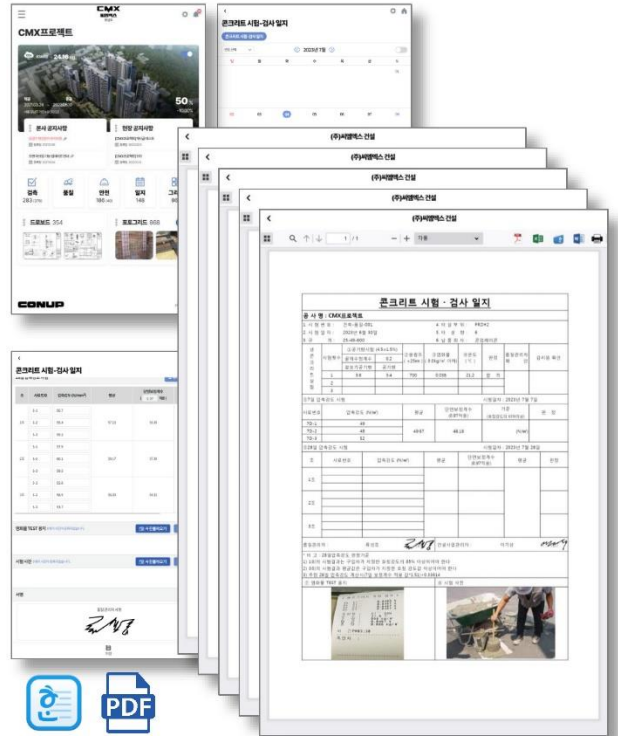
CMX

CMX프로젝트

50%

본사 공지사항

현장 공지사항

검측

품질

안전

일지

드로잉 354

프로그레스 868

CONUP

콘크리트 시험-검사 일지

2023년 7월

(주)씨엠엑스 건설

(주)씨엠엑스 건설

(주)씨엠엑스 건설

(주)씨엠엑스 건설

(주)씨엠엑스 건설

1 / 1

자동

콘크리트 시험 · 검사 일지

공 사 명 : CMX프로젝트

콘크리트 시험-검사 일지

서명

PDF